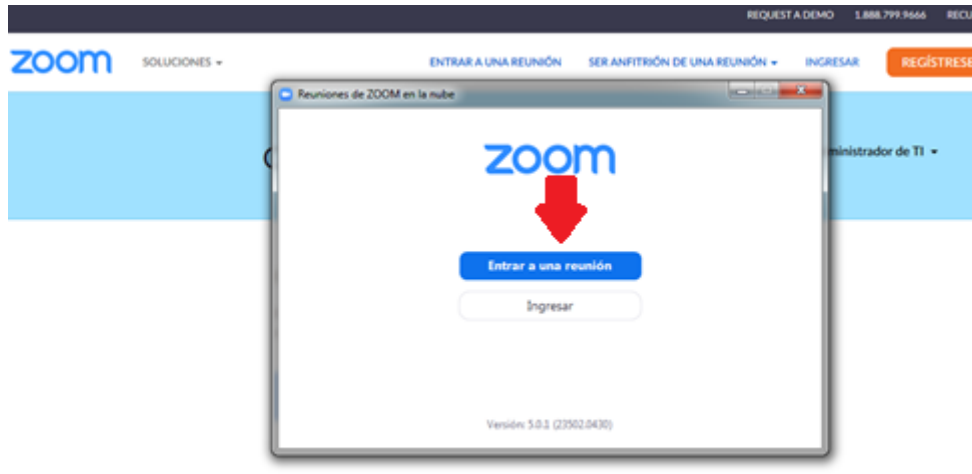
REQUEST A DEMO 1.888.799.9666 RECU

zoom SOLUCIONES ▾ ENTRAR A UNA REUNIÓN SER ANFITRIÓN DE UNA REUNIÓN ▾ INGRESAR REGÍSTRESE

Reuniones de ZOOM en la nube

C ministrador de TI ▾

zoom

Entrar a una reunión

Ingresar

Versión: 5.0.1 (23502.0430)